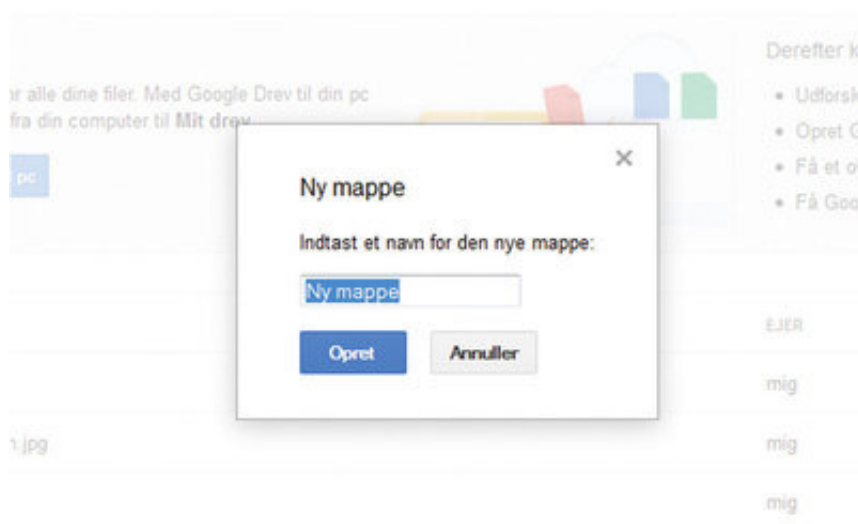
r alle dine filer. Med Google Drev til din pc
fra din computer til **Mit drev**

pc

Derefter k
• Udforsk
• Opret G
• Få et o
• Få Goo

×

Ny mappe

Indtast et navn for den nye mappe:

Ny mappe

Opret
Annuller

EJER

mig

.jpg

mig

mig